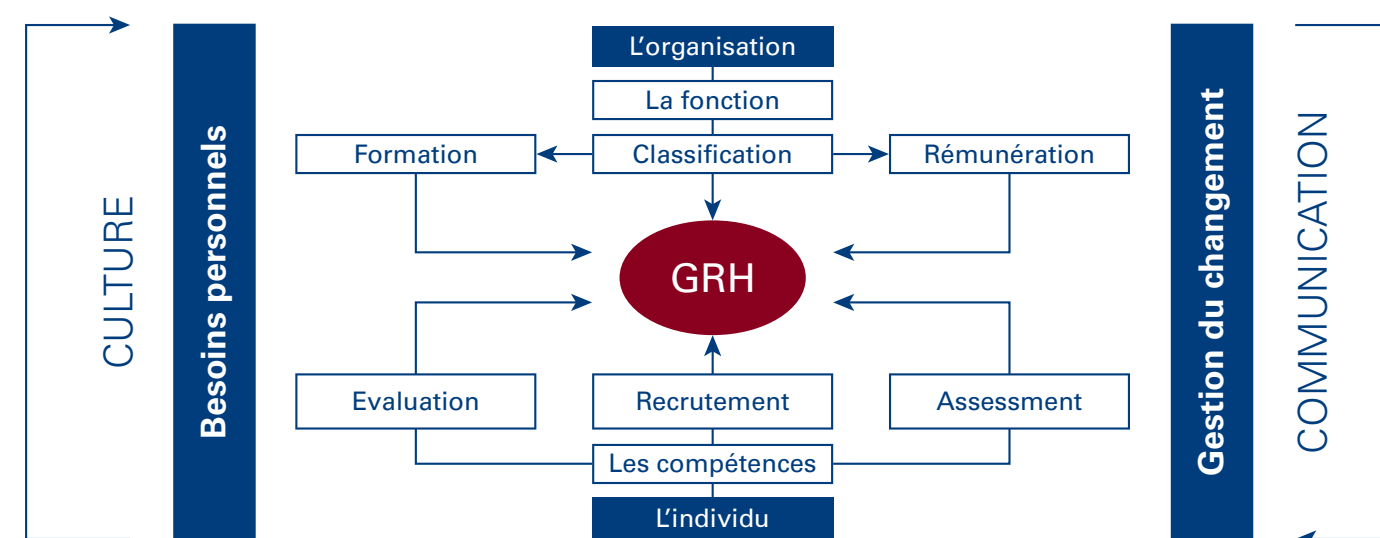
CULTURE

Besoins personnels

L'organisation

La fonction

Formation

Classification

Rémunération

GRH

Evaluation

Recrutement

Assessment

Les compétences

L'individu

Gestion du changement

COMMUNICATION